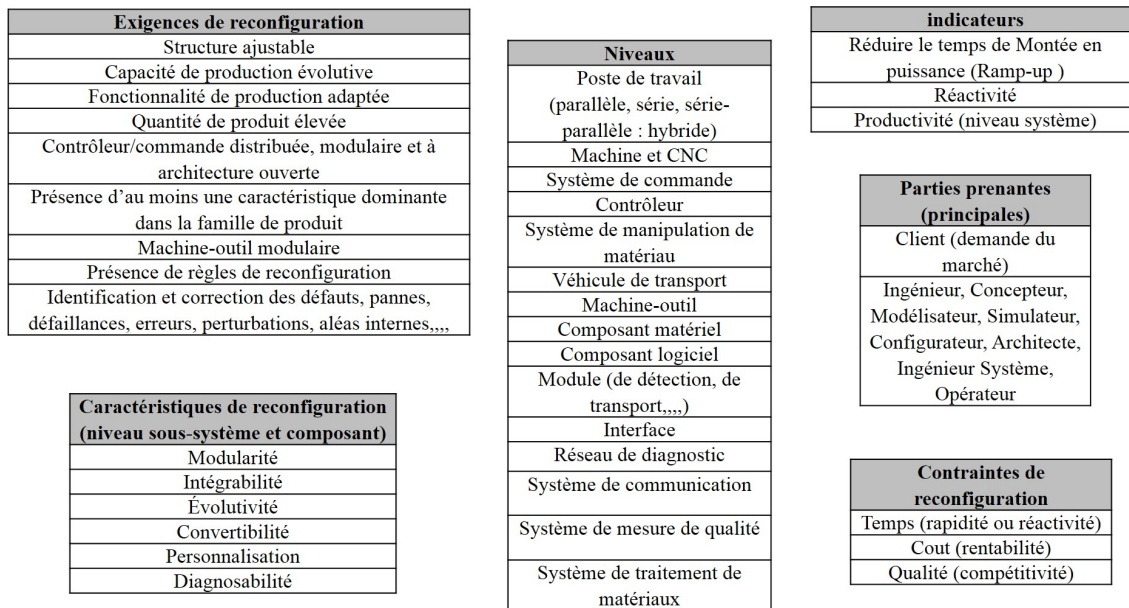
| Exigences de reconfiguration |
|---|
| Structure ajustable |
| Capacité de production évolutive |
| Fonctionnalité de production adaptée |
| Quantité de produit élevée |
| Contrôleur/commande distribuée, modulaire et à architecture ouverte |
| Présence d'au moins une caractéristique dominante dans la famille de produit |
| Machine-outil modulaire |
| Présence de règles de reconfiguration |
| Identification et correction des défauts, pannes, défaillances, erreurs, perturbations, aléas internes,,,, |

| Caractéristiques de reconfiguration (niveau sous-système et composant) |
|---|
| Modularité |
| Intégrabilité |
| Évolutivité |
| Convertibilité |
| Personnalisation |
| Diagnosabilité |

| Niveaux |
|---|
| Poste de travail (parallèle, série, série-parallèle : hybride) |
| Machine et CNC |
| Système de commande |
| Contrôleur |
| Système de manipulation de matériau |
| Véhicule de transport |
| Machine-outil |
| Composant matériel |
| Composant logiciel |
| Module (de détection, de transport,,,,) |
| Interface |
| Réseau de diagnostic |
| Système de communication |
| Système de mesure de qualité |
| Système de traitement de matériaux |

| indicateurs |
|---|
| Réduire le temps de Montée en puissance (Ramp-up ) |
| Réactivité |
| Productivité (niveau système) |

| Parties prenantes (principales) |
|---|
| Client (demande du marché) |
| Ingénieur, Concepteur, Modélisateur, Simulateur, Configurateur, Architecte, Ingénieur Système, Opérateur |

| Contraintes de reconfiguration |
|---|
| Temps (rapidité ou réactivité) |
| Cout (rentabilité) |
| Qualité (compétitivité) |